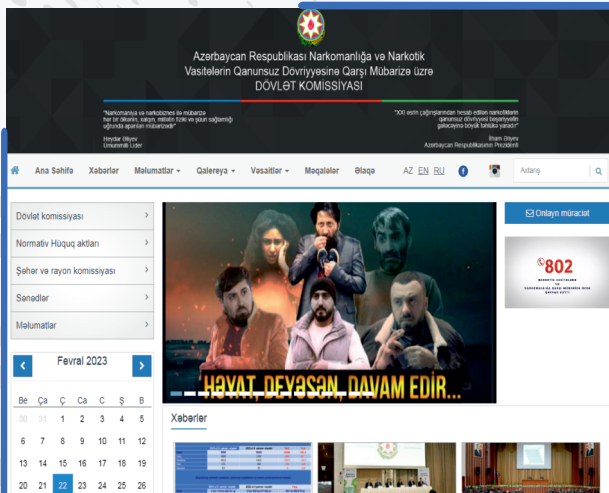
Azerbaycan Respublikası Narkomanlığa və Narkotik Vasitələrin Qanunsuz Dövriyyəsinə Qarşı Mübarizə üzrə
DÖVLƏT KOMİSSİYASI

"Narkomaniya və narkobiznes ilə mübarizə hər bir ölkənin, xalqın, millətin fiziki və şəxsi sağlamlığı uğrunda aparılan mübarizədir"
Heydər Əliyev
Ümummilli Lider

"XXI əsrin çağırışlarından hesab edilən narkotiklərin qanunsuz dövriyyəsi bəşəriyyətin gələcəyinə böyük təhlükə yaradır"
İlham Əliyev
Azərbaycan Respublikasının Prezidenti

Ana Səhifə Xəbərlər Məlumatlar Qalereya Vəsaitlər Məqalələr Əlaqə AZ EN RU Axtarış

Dövlət komissiyası
Normativ Hüquq aktları
Şəhər və rayon komissiyası
Sənədlər
Məlumatlar

Fevral 2023

| Be | Ça | Ç | Ca | C | Ş | B |
|---|---|---|---|---|---|---|
| 30 | 31 | 1 | 2 | 3 | 4 | 5 |
| 6 | 7 | 8 | 9 | 10 | 11 | 12 |
| 13 | 14 | 15 | 16 | 17 | 18 | 19 |
| 20 | 21 | 22 | 23 | 24 | 25 | 26 |

HƏYAT DEYƏSƏN, DAVAM EDİR...

Xəbərlər

Onlayn müraciət

802
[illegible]